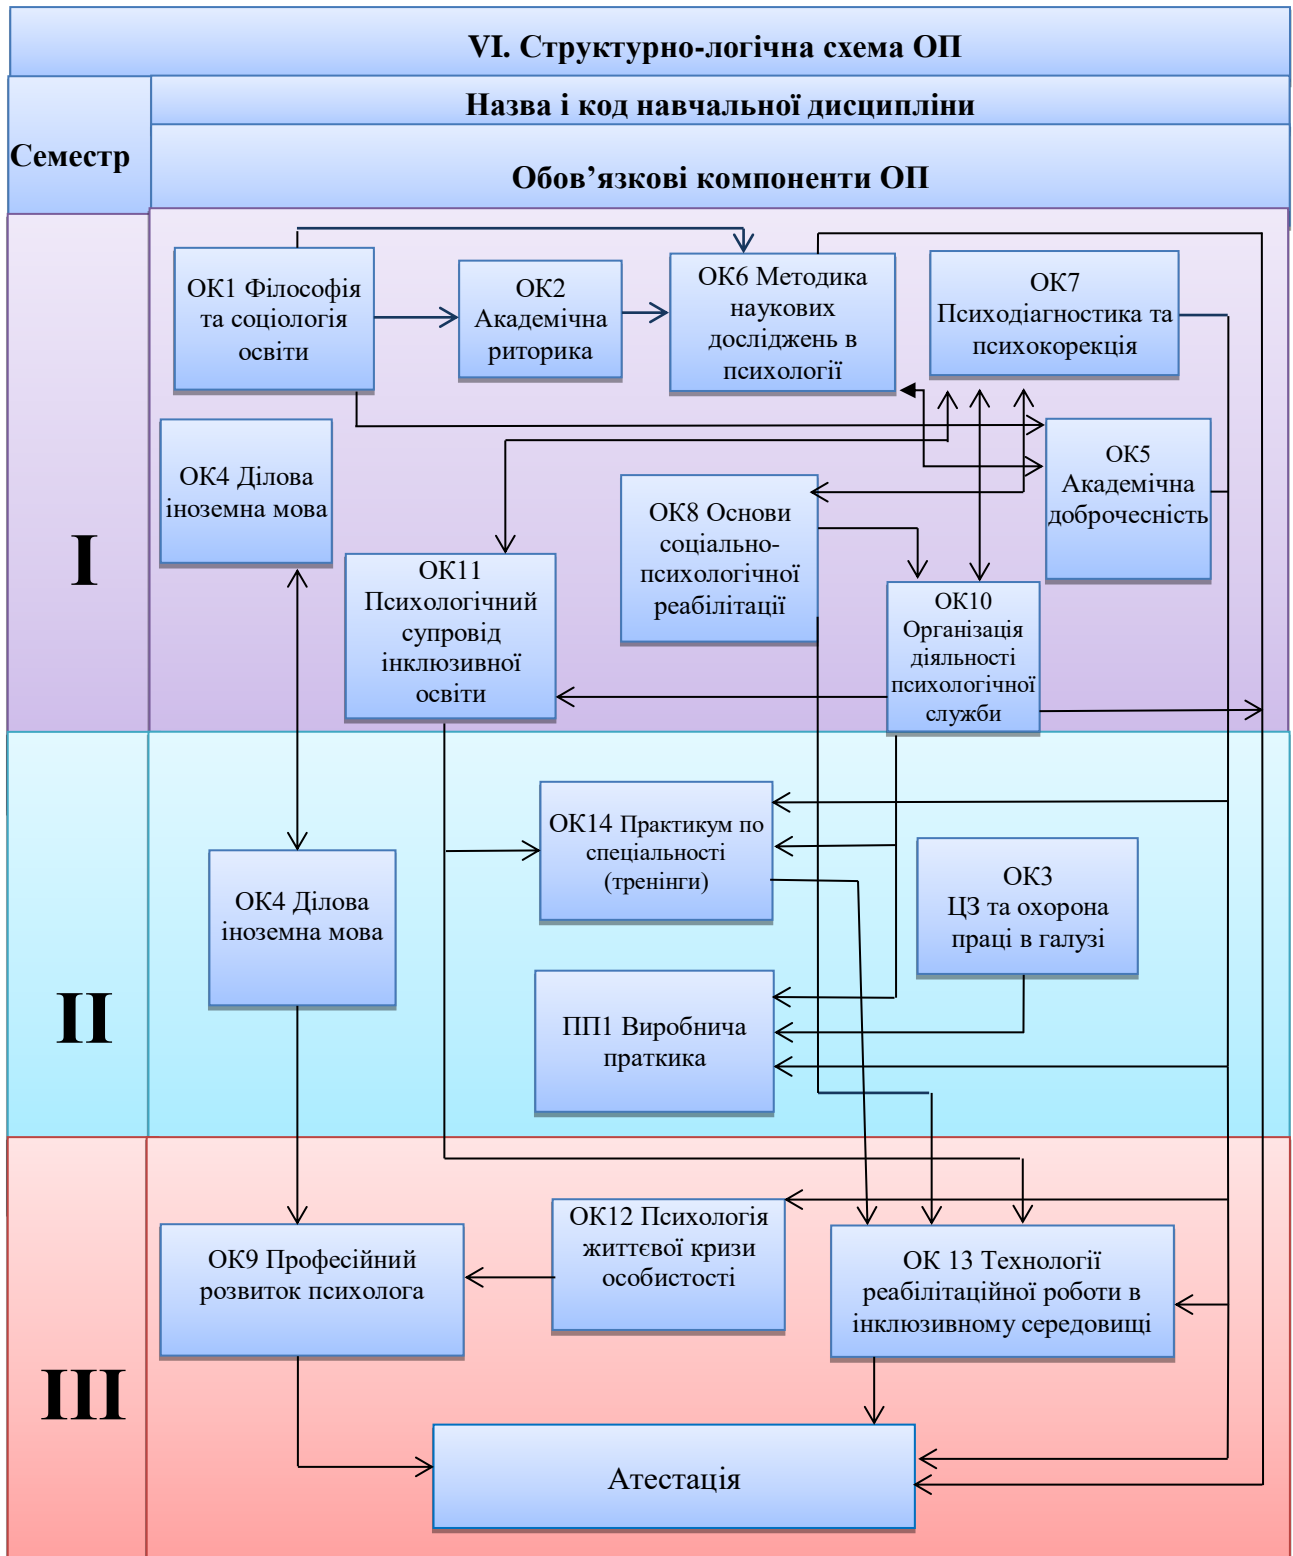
VI. Структурно-логічна схема ОП

Семестр

Назва і код навчальної дисципліни

Обов’язкові компоненти ОП

I

ОК1 Філософія та соціологія освіти

ОК2 Академічна риторика

ОК6 Методика наукових досліджень в психології

ОК7 Психодіагностика та психокорекція

ОК4 Ділова іноземна мова

ОК5 Академічна доброчесність

ОК8 Основи соціально-психологічної реабілітації

ОК11 Психологічний супровід інклюзивної освіти

ОК10 Організація діяльності психологічної служби

II

ОК14 Практикум по спеціальності (тренінги)

ОК3 ЦЗ та охорона праці в галузі

ОК4 Ділова іноземна мова

ПП1 Виробнича праткика

III

ОК12 Психологія життєвої кризи особистості

ОК9 Професійний розвиток психолога

ОК 13 Технології реабілітаційної роботи в інклюзивному середовищі

Атестація